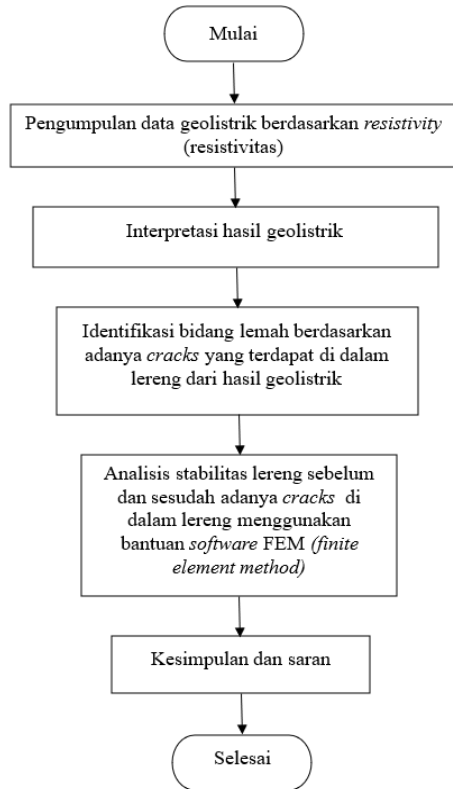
Mulai

Pengumpulan data geolistrik berdasarkan resistivity (resistivitas)

Interpretasi hasil geolistrik

Identifikasi bidang lemah berdasarkan adanya cracks yang terdapat di dalam lereng dari hasil geolistrik

Analisis stabilitas lereng sebelum dan sesudah adanya cracks di dalam lereng menggunakan bantuan software FEM (finite element method)

Kesimpulan dan saran

Selesai